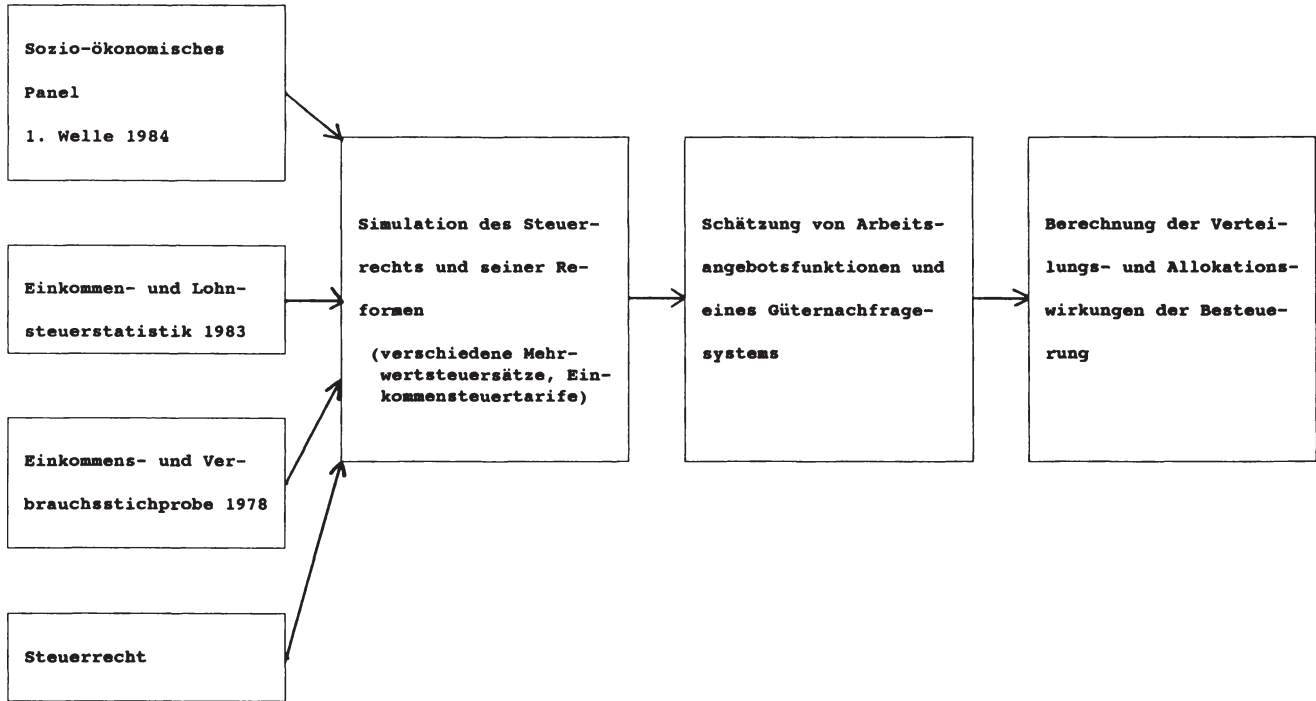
Sozio-ökonomisches Panel 1. Welle 1984

Einkommen- und Lohnsteuerstatistik 1983

Einkommens- und Verbrauchsstichprobe 1978

Steuerrecht

Simulation des Steuerrechts und seiner Reformen
(verschiedene Mehrwertsteuersätze, Einkommensteuertarife)

Schätzung von Arbeitsangebotsfunktionen und eines Güternachfragesystems

Berechnung der Verteilungs- und Allokationswirkungen der Besteuerung